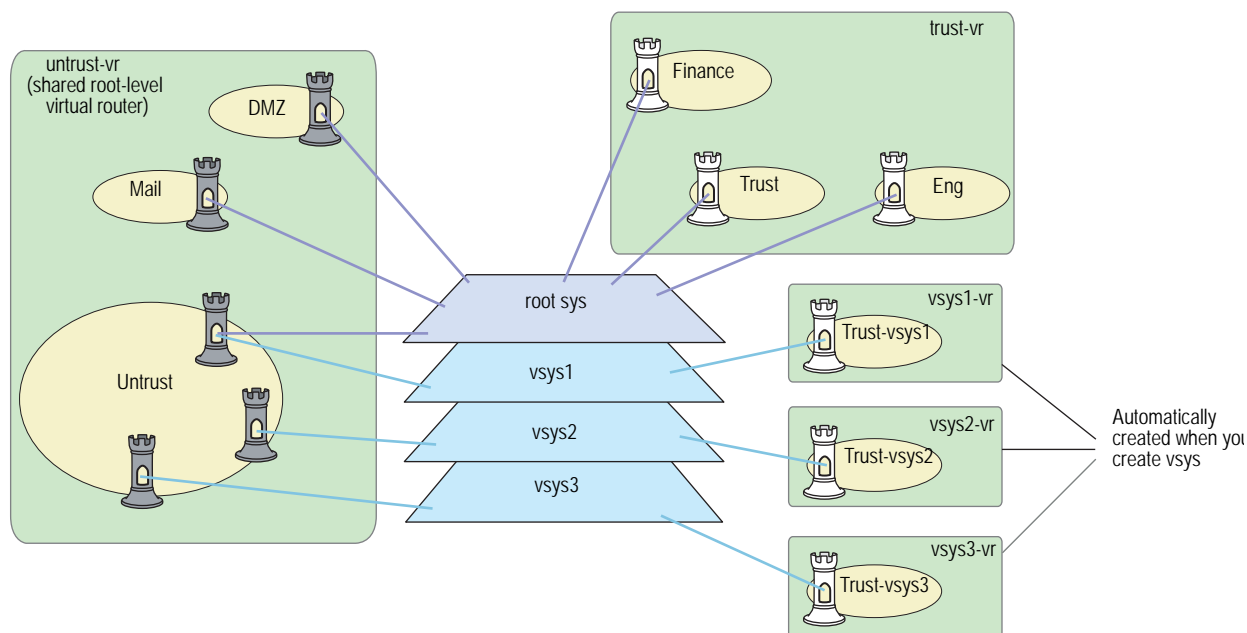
untrust-vr
(shared root-level
virtual router)

DMZ

Mail

Untrust

trust-vr

Finance

Trust

Eng

root sys

vsys1

vsys2

vsys3

vsys1-vr
Trust-vsys1

vsys2-vr
Trust-vsys2

vsys3-vr
Trust-vsys3

Automatically
created when you
create vsys